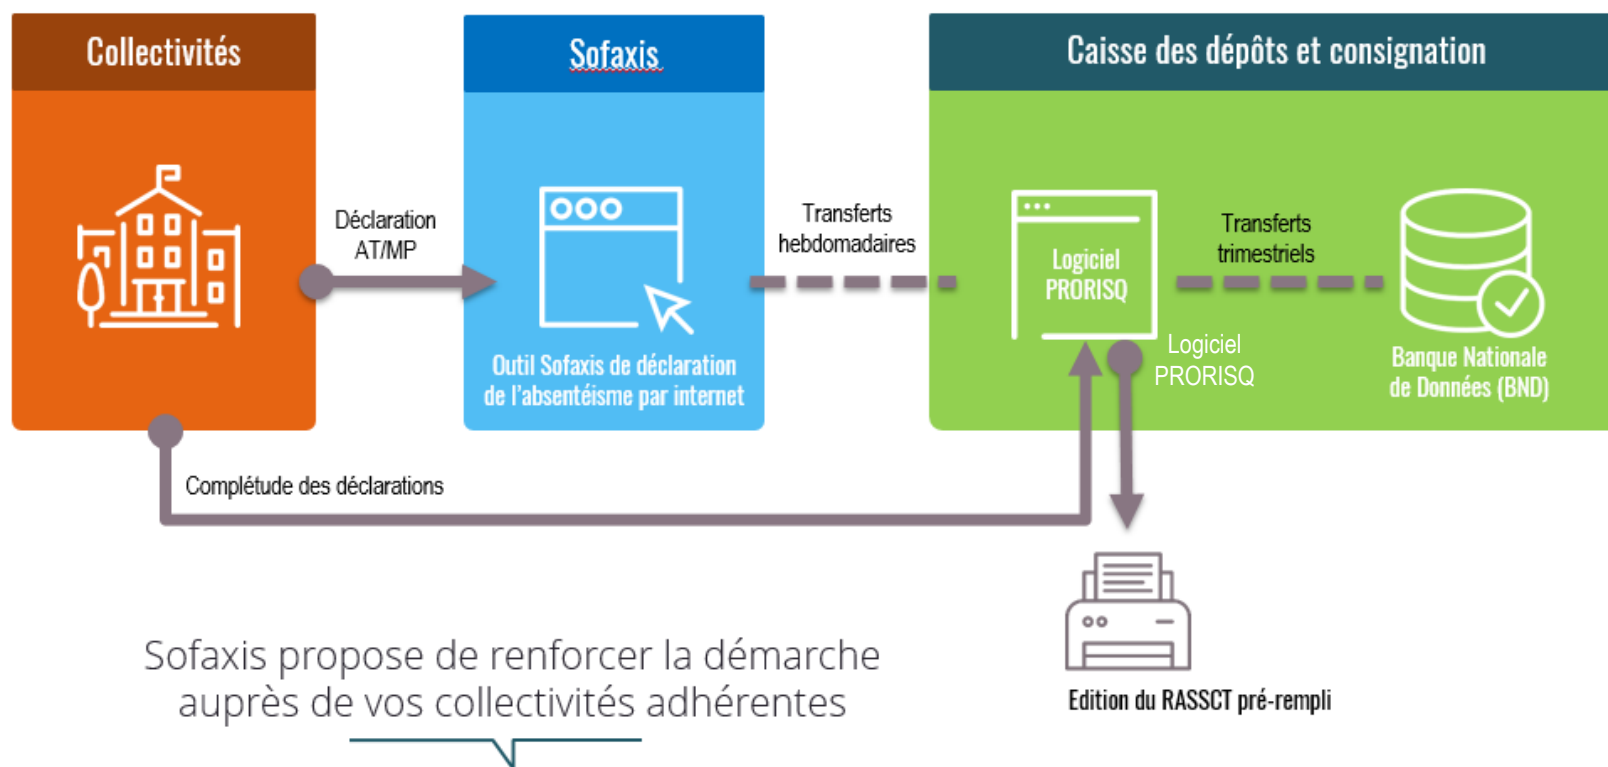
Collectivités

Sofaxis

Caisse des dépôts et consignation

Déclaration AT/MP

Outil Sofaxis de déclaration de l'absentéisme par internet

Transferts hebdomadaires

Logiciel PRORISQ

Transferts trimestriels

Banque Nationale de Données (BND)

Logiciel PRORISQ

Complétude des déclarations

Edition du RASSCT pré-rempli

Sofaxis propose de renforcer la démarche auprès de vos collectivités adhérentes